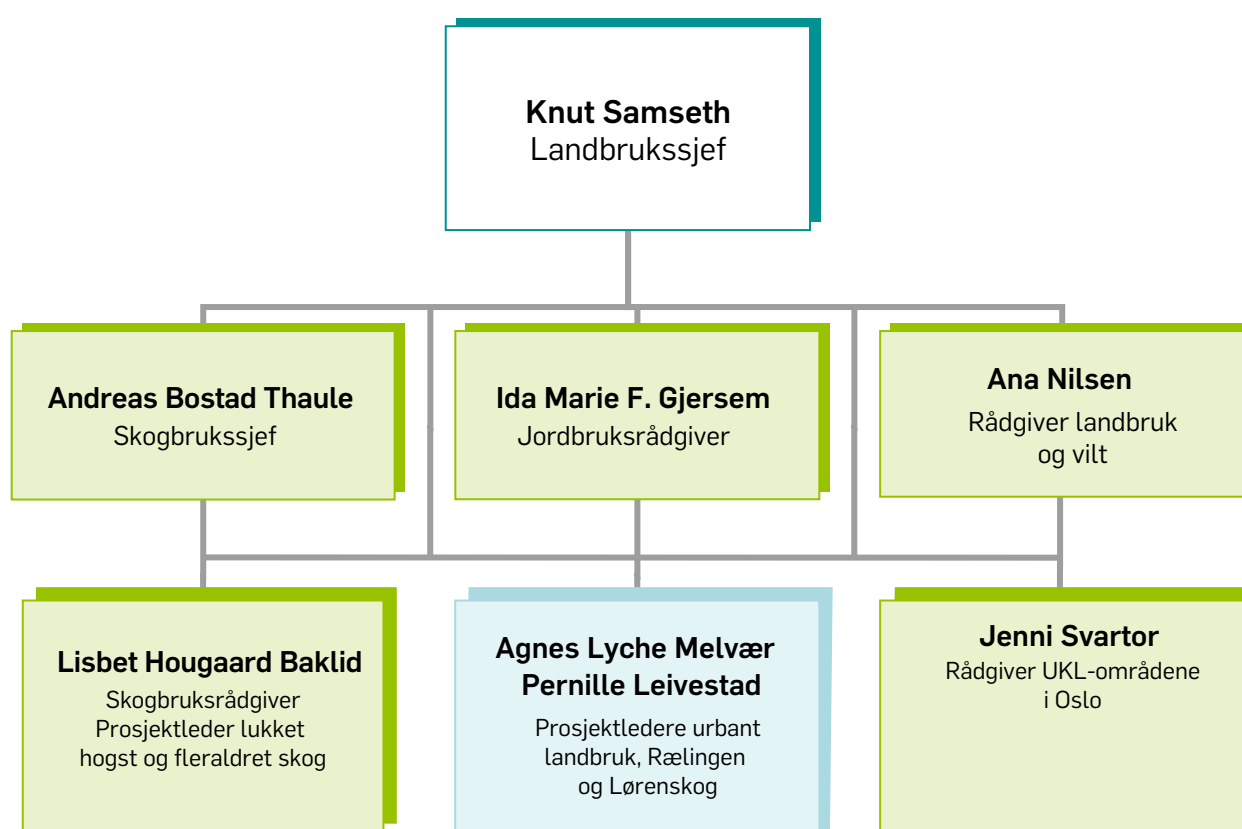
Knut Samseth
Landbrukssjef

Andreas Bostad Thaule
Skogbrukssjef

Ida Marie F. Gjersem
Jordbruksrådgiver

Ana Nilsen
Rådgiver landbruk og vilt

Lisbet Hougaard Baklid
Skogbruksrådgiver
Prosjektleder lukket hogst og fleraldret skog

Agnes Lyche Melvær
Pernille Leivestad
Prosjektledere urbant landbruk, Rælingen og Lørenskog

Jenni Svartor
Rådgiver UKL-områdene i Oslo